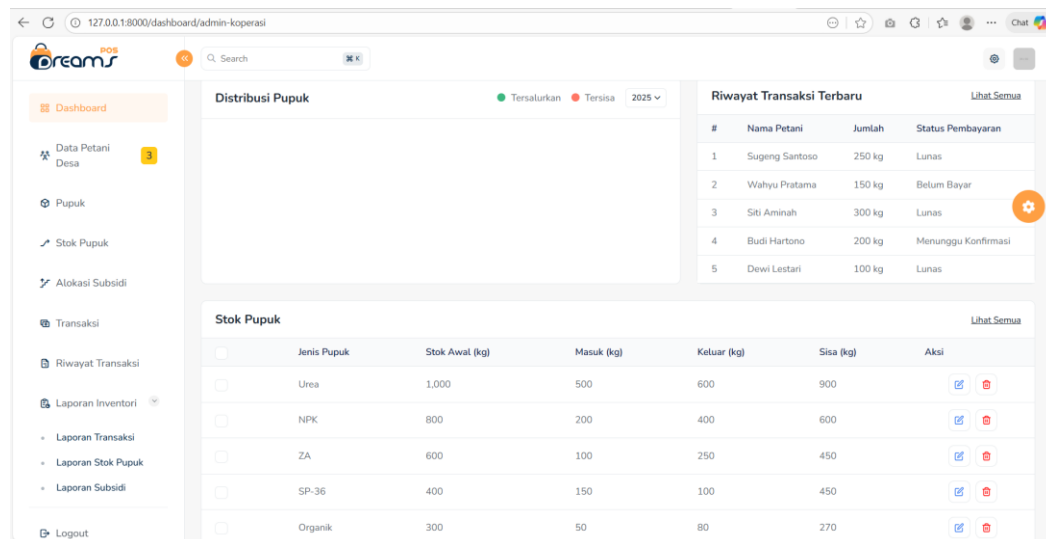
127.0.0.1:8000/dashboard/admin-koperasi

Chat

Dreams POS

Search ⌘K

Dashboard

Data Petani Desa 3

Pupuk

Stok Pupuk

Alokasi Subsidi

Transaksi

Riwayat Transaksi

Laporan Inventori

Laporan Transaksi

Laporan Stok Pupuk

Laporan Subsidi

Logout

Distribusi Pupuk

Tersalurkan Tersisa 2025

Riwayat Transaksi Terbaru

Lihat Semua

| # | Nama Petani | Jumlah | Status Pembayaran |
|---|---|---|---|
| 1 | Sugeng Santoso | 250 kg | Lunas |
| 2 | Wahyu Pratama | 150 kg | Belum Bayar |
| 3 | Siti Aminah | 300 kg | Lunas |
| 4 | Budi Hartono | 200 kg | Menunggu Konfirmasi |
| 5 | Dewi Lestari | 100 kg | Lunas |

Stok Pupuk

Lihat Semua

| | Jenis Pupuk | Stok Awal (kg) | Masuk (kg) | Keluar (kg) | Sisa (kg) | Aksi |
|---|---|---|---|---|---|---|
| | Urea | 1,000 | 500 | 600 | 900 | |
| | NPK | 800 | 200 | 400 | 600 | |
| | ZA | 600 | 100 | 250 | 450 | |
| | SP-36 | 400 | 150 | 100 | 450 | |
| | Organik | 300 | 50 | 80 | 270 | |